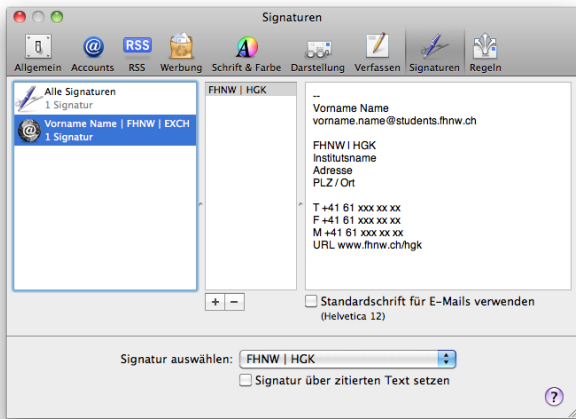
Signaturen

Allgemein Accounts RSS Werbung Schrift & Farbe Darstellung Verfassen Signaturen Regeln

Alle Signaturen
1 Signatur

Vorname Name | FHNW | EXCH
1 Signatur

FHNW | HGK

--
Vorname Name
vorname.name@students.fhnw.ch

FHNW | HGK
Institutsname
Adresse
PLZ / Ort

T +41 61 xxx xx xx
F +41 61 xxx xx xx
M +41 61 xxx xx xx
URL www.fhnw.ch/hgk

+ −

Standardschrift für E-Mails verwenden
(Helvetica 12)

Signatur auswählen: FHNW | HGK

Signatur über zitierten Text setzen

?